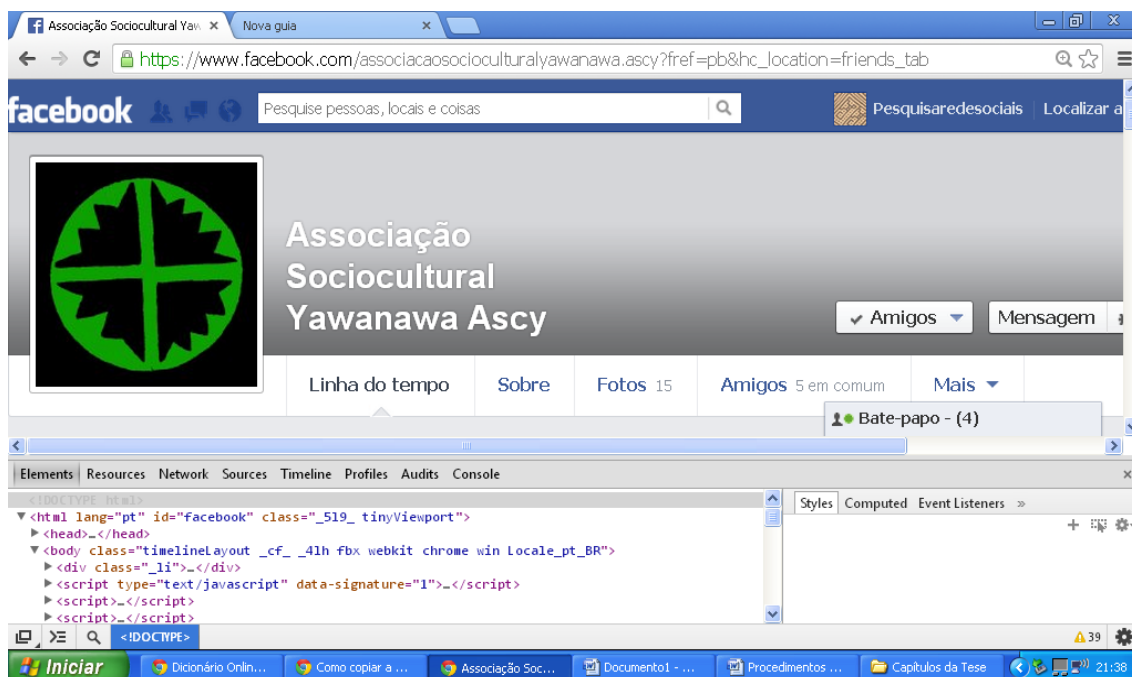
Associação Sociocultural Yaw ×
Nova guia ×

https://www.facebook.com/associacaosocioculturalyawanawa.ascy?fref=pb&hc_location=friends_tab

facebook
Pesquise pessoas, locais e coisas
Pesquisaredesociais
Localizar a

Associação Sociocultural Yawanawa Ascy

✔ Amigos
Mensagem

Linha do tempo
Sobre
Fotos 15
Amigos 5 em comum
Mais

Bate-papo - (4)

Elements Resources Network Sources Timeline Profiles Audits Console

<!DOCTYPE html>
▼<html lang="pt" id="facebook" class="_519_ tinyViewport">
▶<head>…</head>
▼<body class="timelineLayout _cf_ _4lh fbx webkit chrome win Locale_pt_BR">
▶<div class="_li">…</div>
▶<script type="text/javascript" data-signature="1">…</script>
▶<script>…</script>
▶<script>…</script>

Styles Computed Event Listeners »

<!DOCTYPE>

39

Iniciar
Dicionário Onlin...
Como copiar a ...
Associação Soc...
Documento1 - ...
Procedimentos ...
Capítulos da Tese
21:38